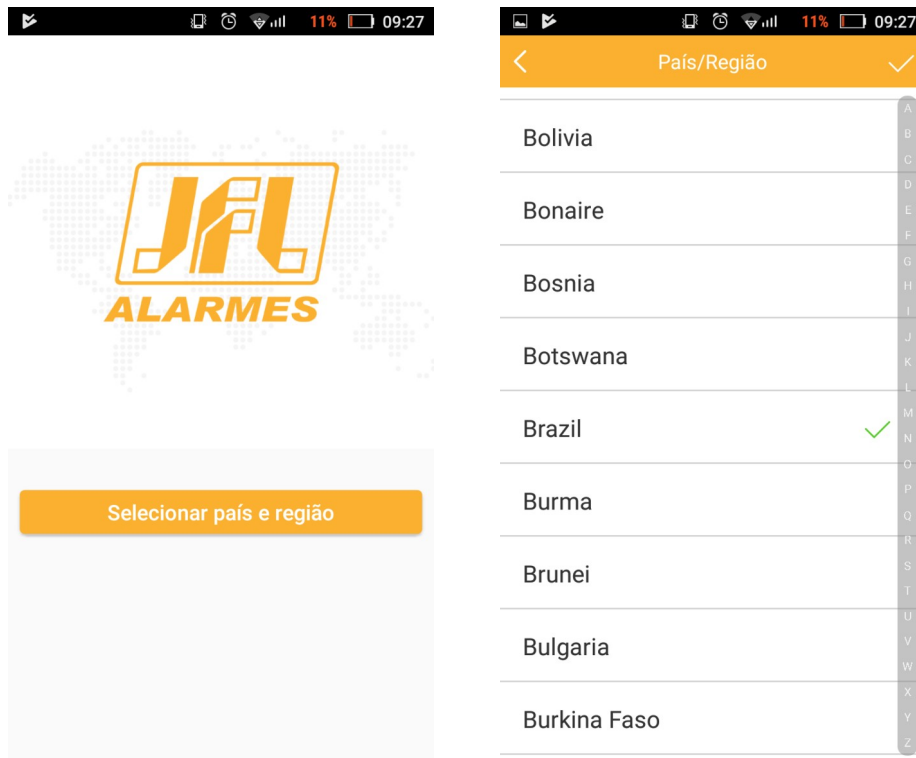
11% 09:27

JFL
ALARMES

Selecionar país e região

11% 09:27

País/Região

Bolivia

Bonaire

Bosnia

Botswana

Brazil

Burma

Brunei

Bulgaria

Burkina Faso

A
B
C
D
E
F
G
H
I
J
K
L
M
N
O
P
Q
R
S
T
U
V
W
X
Y
Z